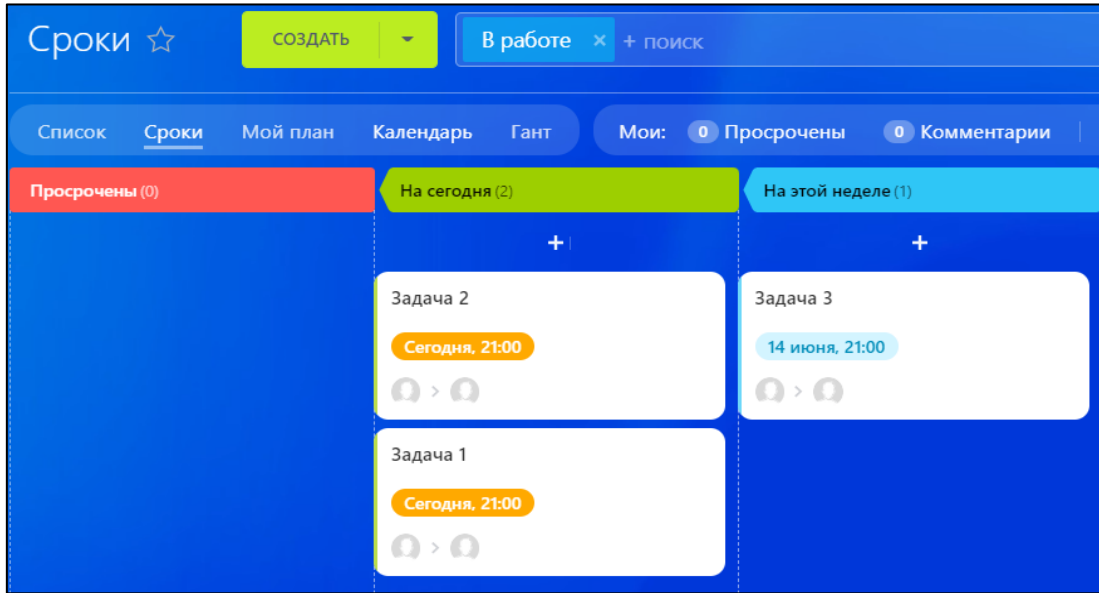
Сроки ☆ СОЗДАТЬ В работе × + поиск

Список Сроки Мой план Календарь Гант Мои: 0 Просрочены 0 Комментарии

Просрочены (0)

На сегодня (2)

+

Задача 2

Сегодня, 21:00

Задача 1

Сегодня, 21:00

На этой неделе (1)

+

Задача 3

14 июня, 21:00